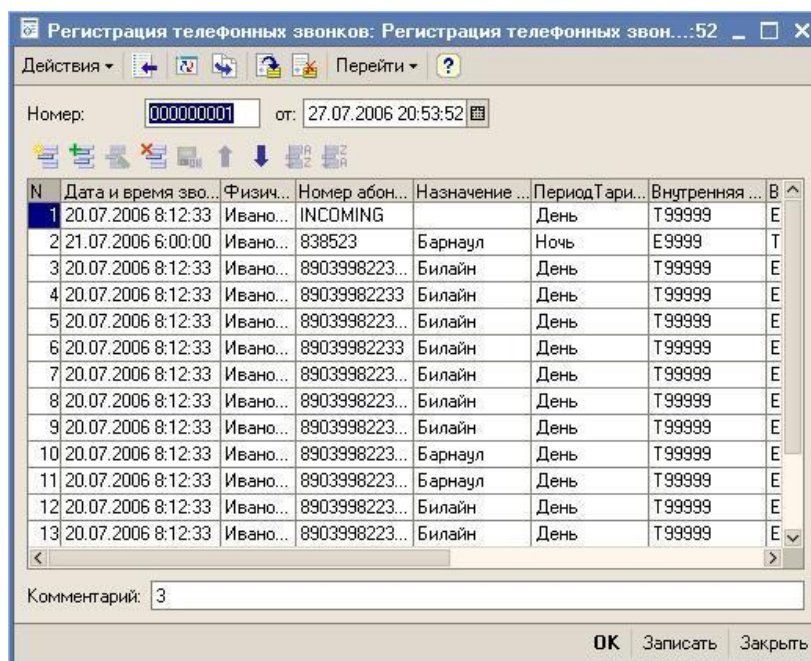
Регистрация телефонных звонков: Регистрация телефонных звон...:52

Действия ▾ Перейти ▾ ?

Номер: 000000001 от: 27.07.2006 20:53:52

| N | Дата и время зво... | Физич... | Номер абон... | Назначение ... | ПериодТари... | Внутренняя ... | В |
|---|---|---|---|---|---|---|---|
| 1 | 20.07.2006 8:12:33 | Ивано... | INCOMING | | День | Т99999 | Е |
| 2 | 21.07.2006 6:00:00 | Ивано... | 838523 | Барнаул | Ночь | Е9999 | Т |
| 3 | 20.07.2006 8:12:33 | Ивано... | 8903998223... | Билайн | День | Т99999 | Е |
| 4 | 20.07.2006 8:12:33 | Ивано... | 89039982233 | Билайн | День | Т99999 | Е |
| 5 | 20.07.2006 8:12:33 | Ивано... | 8903998223... | Билайн | День | Т99999 | Е |
| 6 | 20.07.2006 8:12:33 | Ивано... | 89039982233 | Билайн | День | Т99999 | Е |
| 7 | 20.07.2006 8:12:33 | Ивано... | 8903998223... | Билайн | День | Т99999 | Е |
| 8 | 20.07.2006 8:12:33 | Ивано... | 8903998223... | Билайн | День | Т99999 | Е |
| 9 | 20.07.2006 8:12:33 | Ивано... | 8903998223... | Билайн | День | Т99999 | Е |
| 10 | 20.07.2006 8:12:33 | Ивано... | 8903998223... | Барнаул | День | Т99999 | Е |
| 11 | 20.07.2006 8:12:33 | Ивано... | 8903998223... | Барнаул | День | Т99999 | Е |
| 12 | 20.07.2006 8:12:33 | Ивано... | 8903998223... | Билайн | День | Т99999 | Е |
| 13 | 20.07.2006 8:12:33 | Ивано... | 8903998223... | Билайн | День | Т99999 | Е |

Комментарий: 3

OK Записать Закрыть